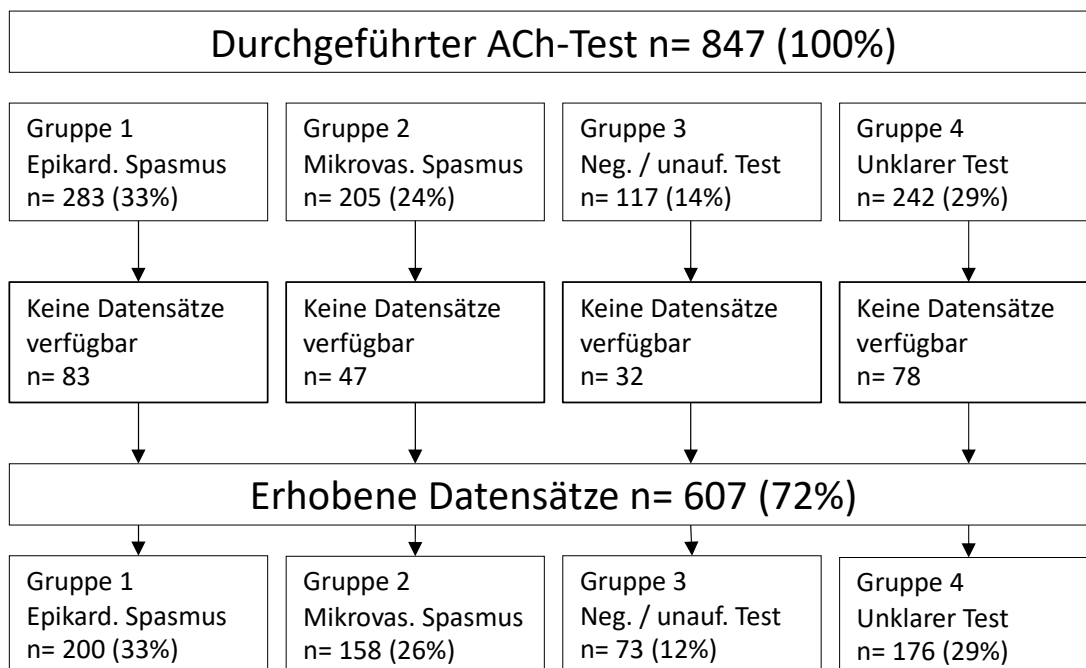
Durchgeführter ACh-Test n= 847 (100%)

Gruppe 1
Epikard. Spasmus
n= 283 (33%)

Gruppe 2
Mikrovas. Spasmus
n= 205 (24%)

Gruppe 3
Neg. / unauf. Test
n= 117 (14%)

Gruppe 4
Unklarer Test
n= 242 (29%)

Keine Datensätze verfügbar
n= 83

Keine Datensätze verfügbar
n= 47

Keine Datensätze verfügbar
n= 32

Keine Datensätze verfügbar
n= 78

Erhobene Datensätze n= 607 (72%)

Gruppe 1
Epikard. Spasmus
n= 200 (33%)

Gruppe 2
Mikrovas. Spasmus
n= 158 (26%)

Gruppe 3
Neg. / unauf. Test
n= 73 (12%)

Gruppe 4
Unklarer Test
n= 176 (29%)